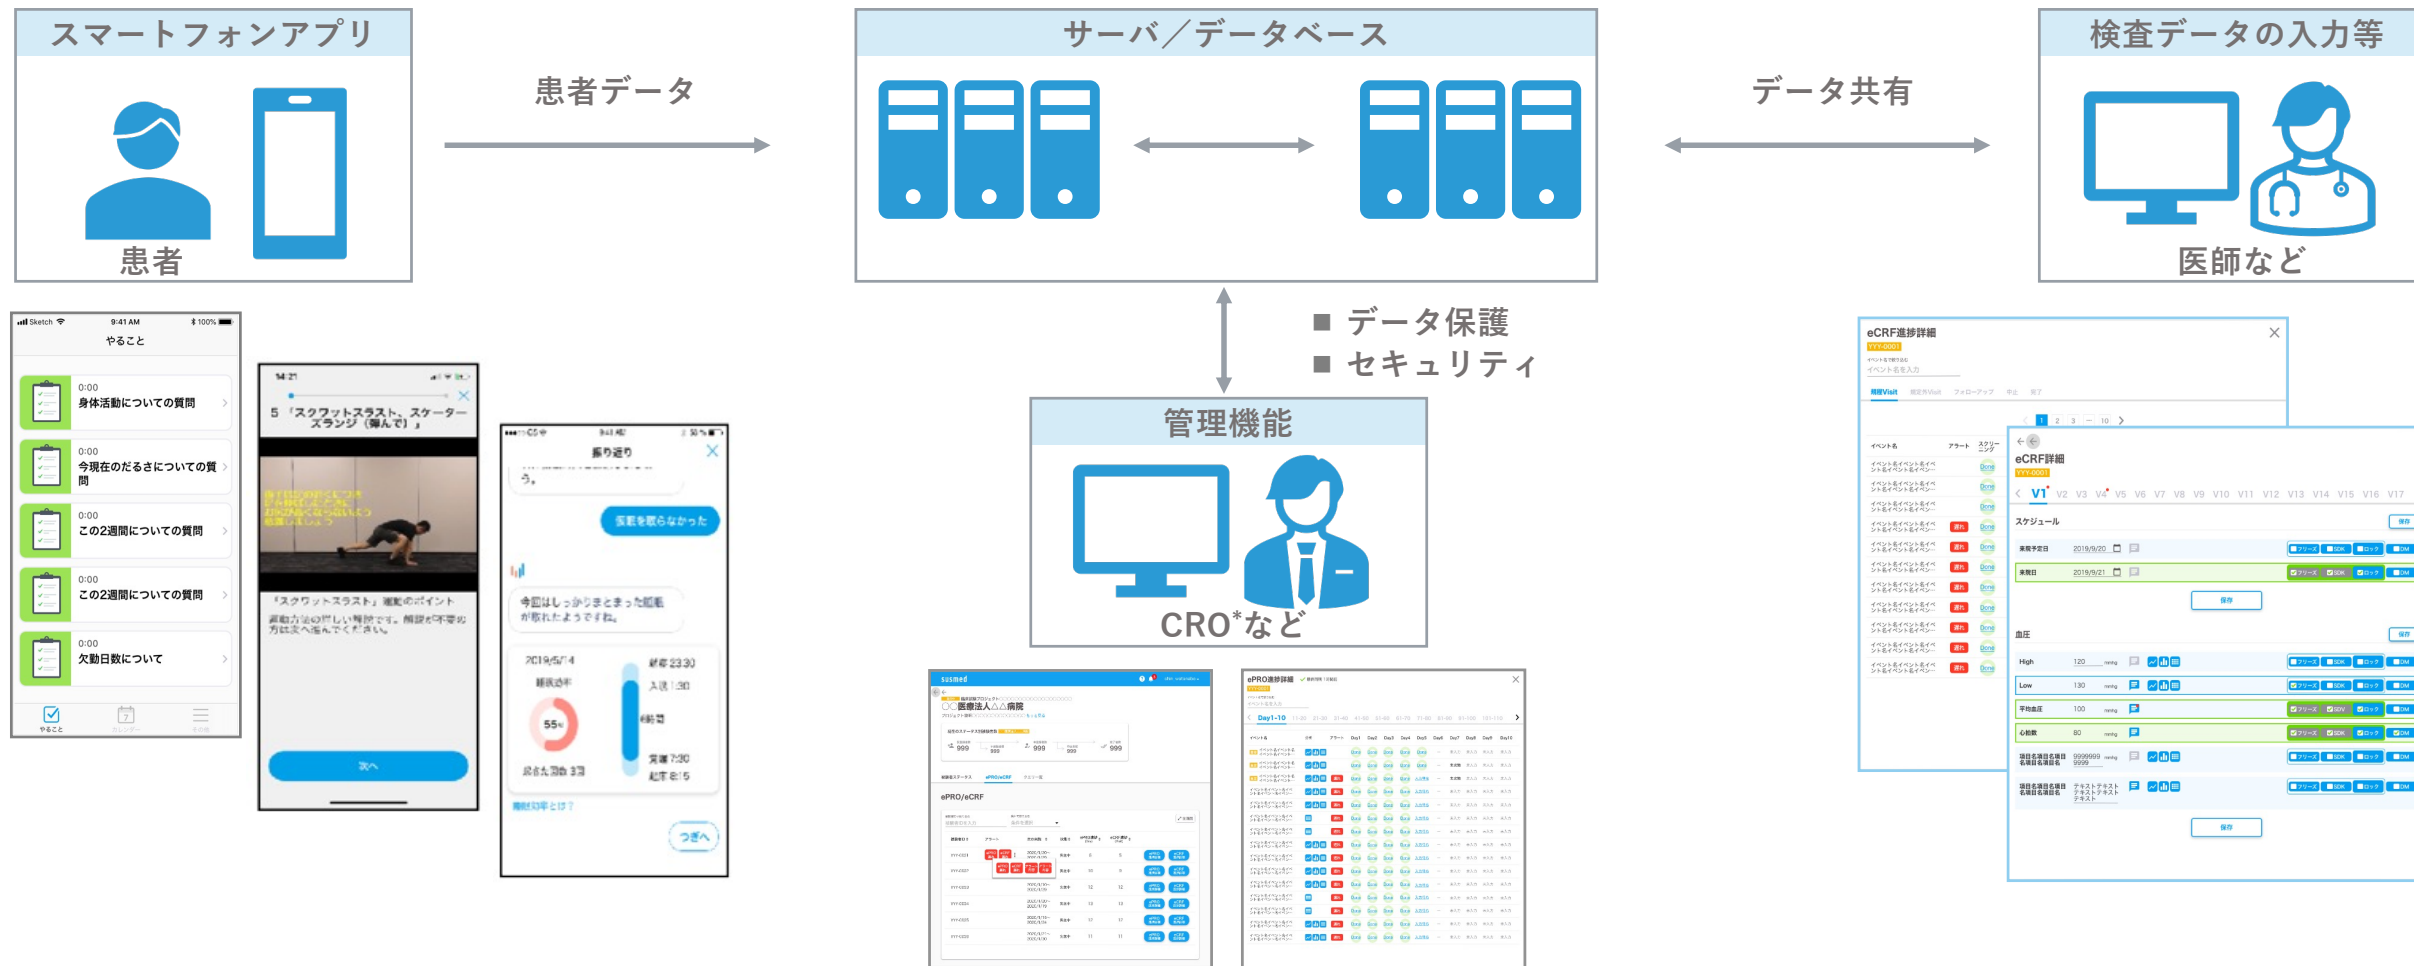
スマートフォンアプリ

患者

患者データ

サーバ／データベース

データ共有

検査データの入力等

医師など

■ データ保護
■ セキュリティ

管理機能

CRO*など

Sketch 9:41 AM 100%
やること

0:00
身体活動についての質問

0:00
今現在のだるさについての質問

0:00
この2週間についての質問

0:00
この2週間についての質問

0:00
欠勤日数について

やること

14:21
5「スクワットスラスト、スターー ズランジ（踏んで）」

「スクワットスラスト」運動のポイント

次へ

振り返り

う。

夜眠れなかった

今回はしっかりまとまった睡眠が取れたようですね。

2019/5/14
睡眠効率
55%
就寝 23:30
入眠 1:30
起床 7:30

つぎへ

eCRF進捗詳細
YYY-0001

eCRF詳細
YYY-0001
V1 V2 V3 V4 V5 V6 V7 V8 V9 V10 V11 V12 V13 V14 V15 V16 V17
スケジュール
2019/9/20
2019/9/21
保存
血圧
High 120
Low 130
100
80
保存

susmed
〇〇医療法人△△病院
999 999 999 999
ePRO/eCRF

ePRO進捗詳細
Day1-10